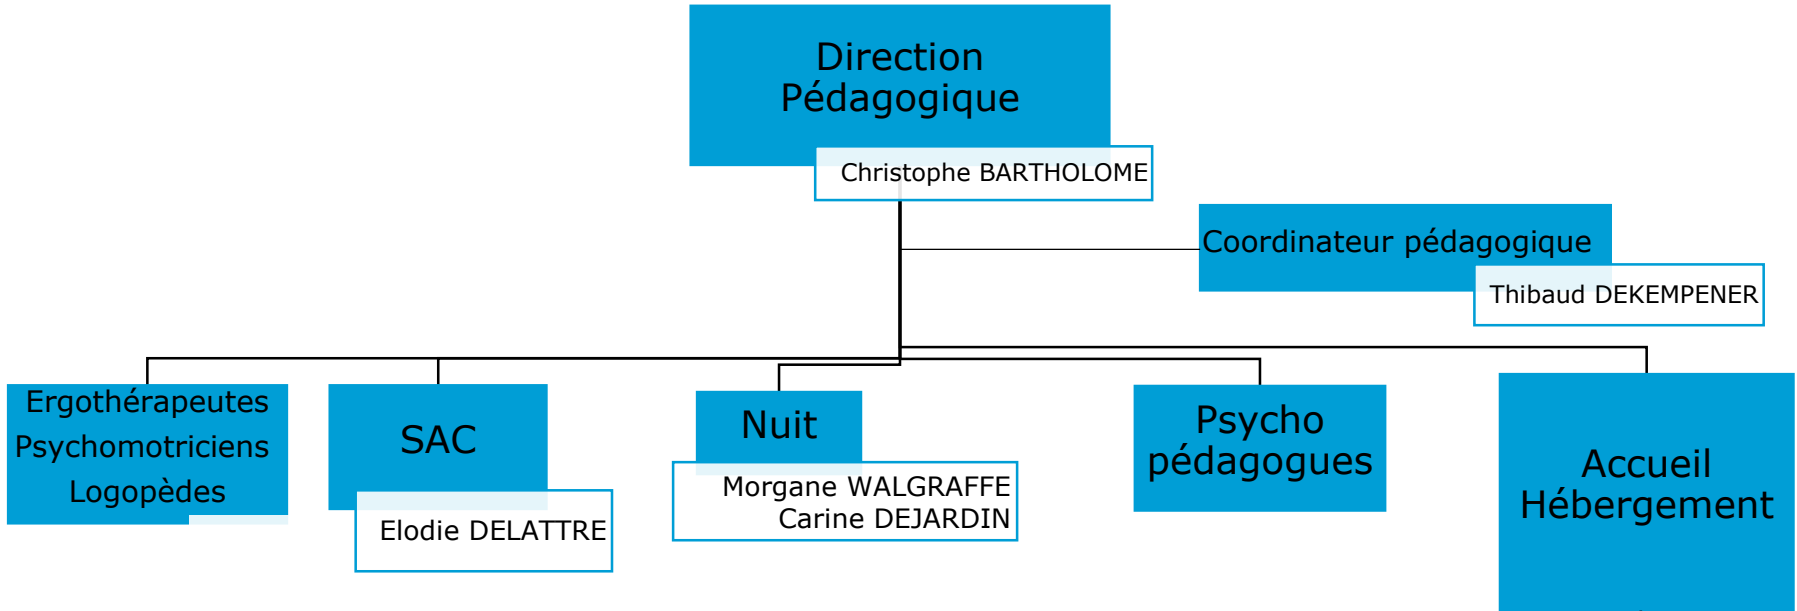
Direction Pédagogique

Christophe BARTHOLOME

Coordinateur pédagogique

Thibaud DEKEMPENER

Ergothérapeutes
Psychomotriciens
Logopèdes

SAC

Elodie DELATTRE

Nuit

Morgane WALGRAFFE
Carine DEJARDIN

Psycho pédagogues

Accueil Hébergement